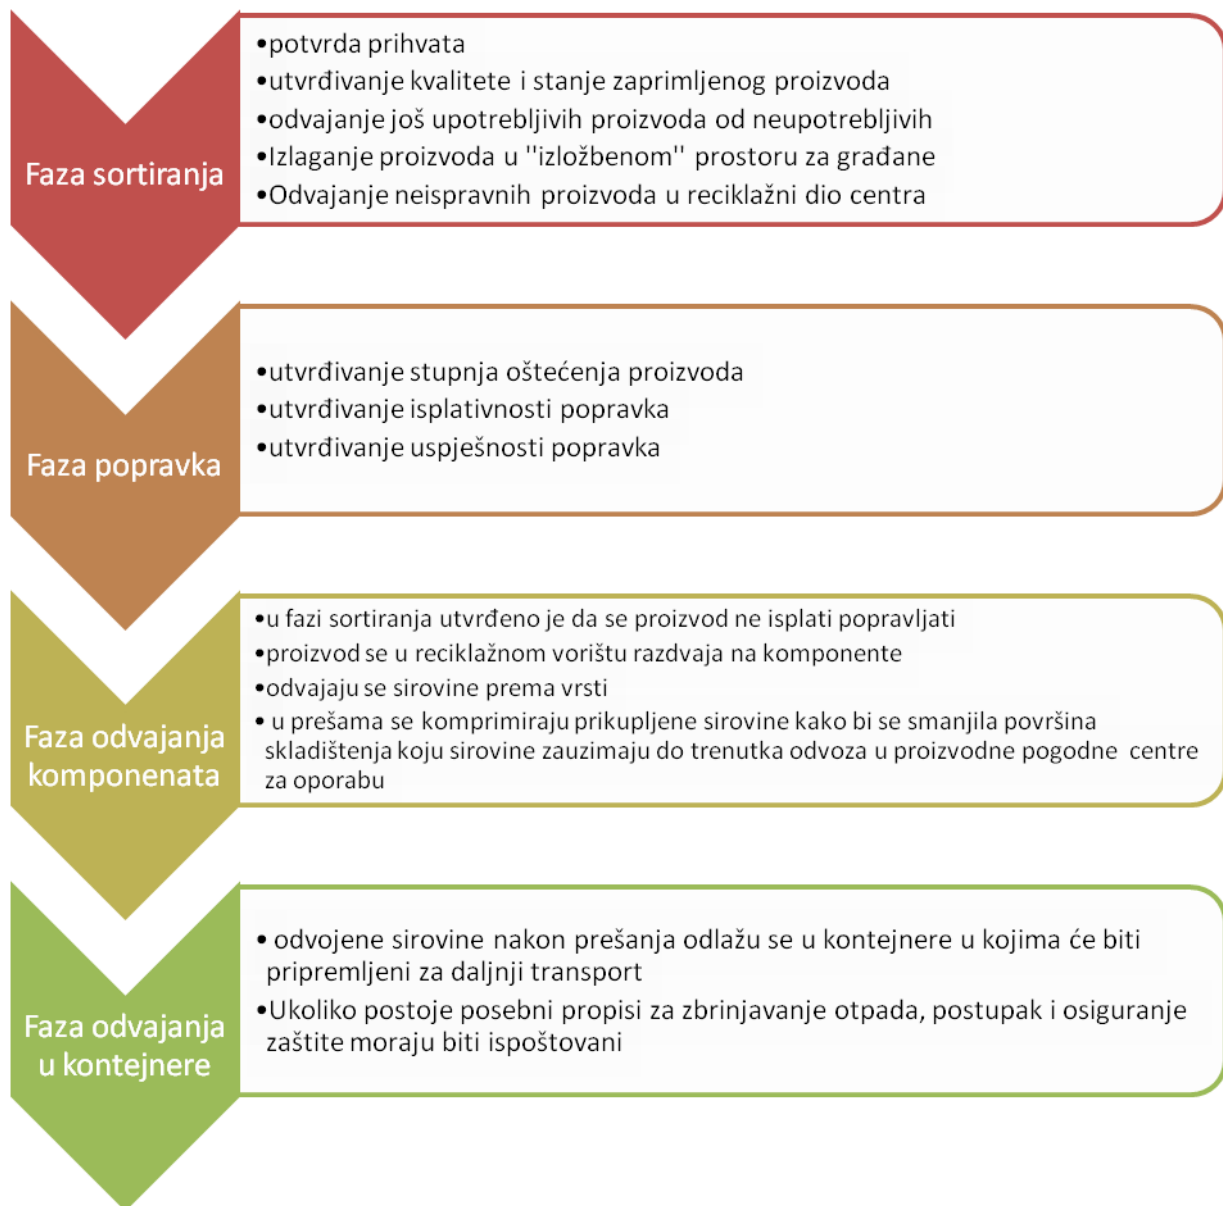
Faza sortiranja

•potvrda prihvata
•utvrđivanje kvalitete i stanje zaprimljenog proizvoda
•odvajanje još upotrebljivih proizvoda od neupotrebljivih
•Izlaganje proizvoda u ''izložbenom'' prostoru za građane
•Odvajanje neispravnih proizvoda u reciklažni dio centra

Faza popravka

•utvrđivanje stupnja oštećenja proizvoda
•utvrđivanje isplativnosti popravka
•utvrđivanje uspješnosti popravka

Faza odvajanja komponenata

•u fazi sortiranja utvrđeno je da se proizvod ne isplati popravljati
•proizvod se u reciklažnom vorištu razdvaja na komponente
•odvajaju se sirovine prema vrsti
• u prešama se komprimiraju prikupljene sirovine kako bi se smanjila površina skladištenja koju sirovine zauzimaju do trenutka odvoza u proizvodne pogodne centre za oporabu

Faza odvajanja u kontejnere

• odvojene sirovine nakon prešanja odlažu se u kontejnere u kojima će biti pripremljeni za daljnji transport
•Ukoliko postoje posebni propisi za zbrinjavanje otpada, postupak i osiguranje zaštite moraju biti ispoštovani